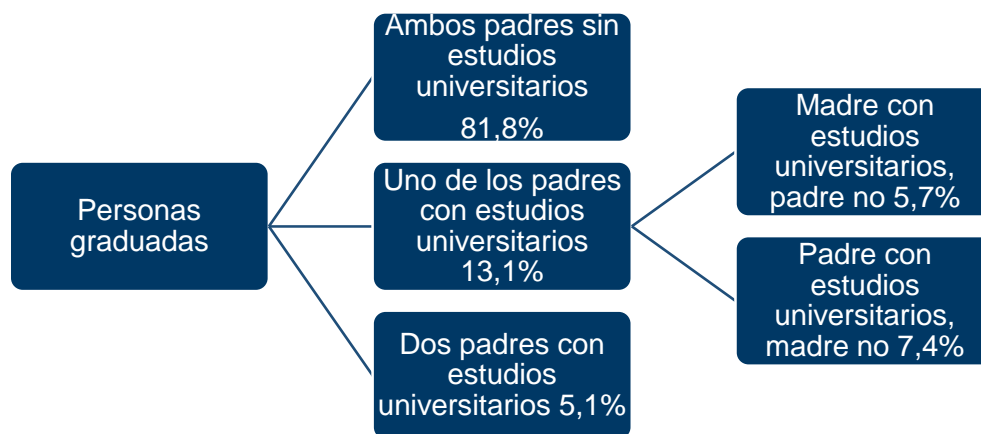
Personas graduadas

Ambos padres sin estudios universitarios 81,8%

Uno de los padres con estudios universitarios 13,1%

Dos padres con estudios universitarios 5,1%

Madre con estudios universitarios, padre no 5,7%

Padre con estudios universitarios, madre no 7,4%